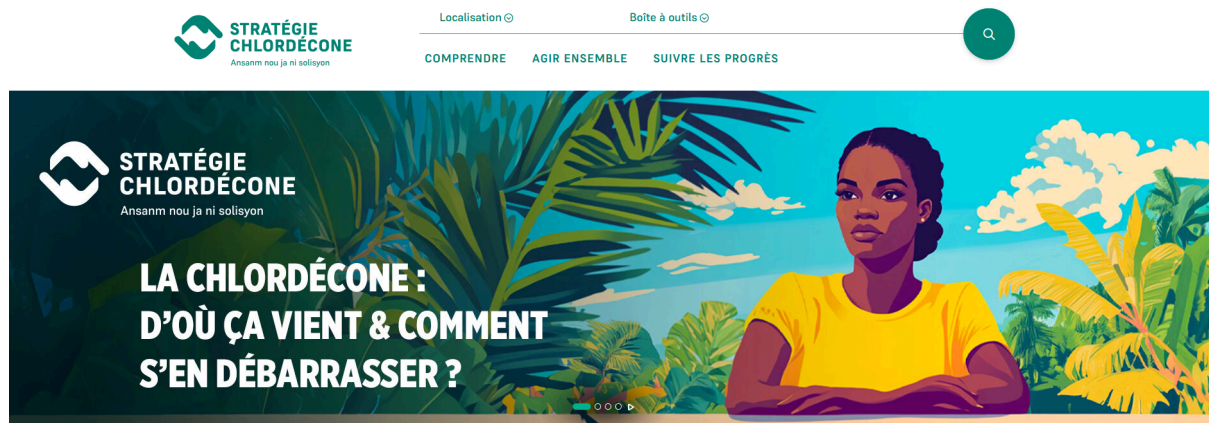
STRATÉGIE CHLORDÉCONE
Ansanm nou ja ni solisyon

Localisation
Boîte à outils

COMPRENDRE
AGIR ENSEMBLE
SUIVRE LES PROGRÈS

STRATÉGIE CHLORDÉCONE
Ansanm nou ja ni solisyon

LA CHLORDÉCONE :
D'OÙ ÇA VIENT & COMMENT
S'EN DÉBARRASSER ?